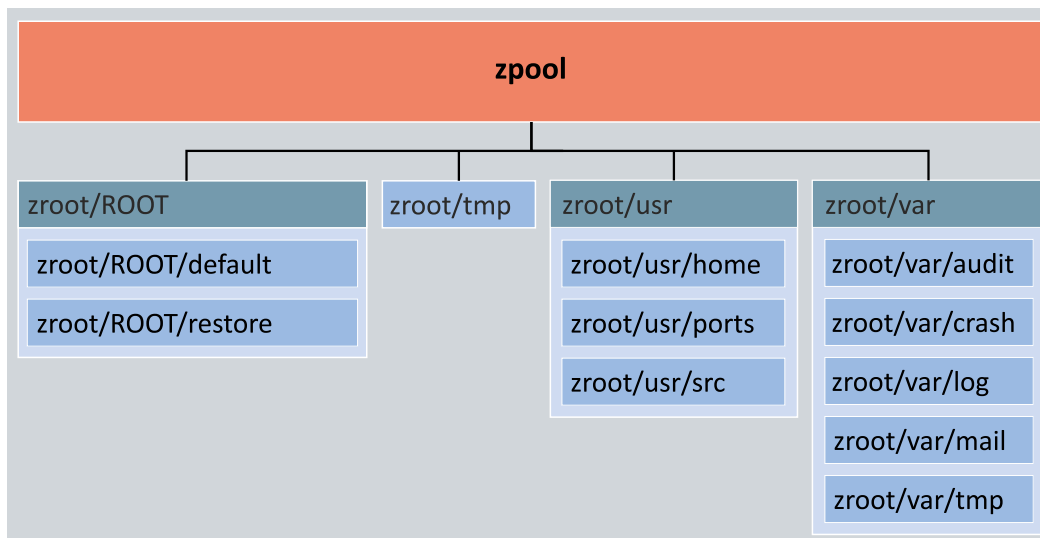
zpool

zroot/ROOT
zroot/ROOT/default
zroot/ROOT/restore

zroot/tmp

zroot/usr
zroot/usr/home
zroot/usr/ports
zroot/usr/src

zroot/var
zroot/var/audit
zroot/var/crash
zroot/var/log
zroot/var/mail
zroot/var/tmp